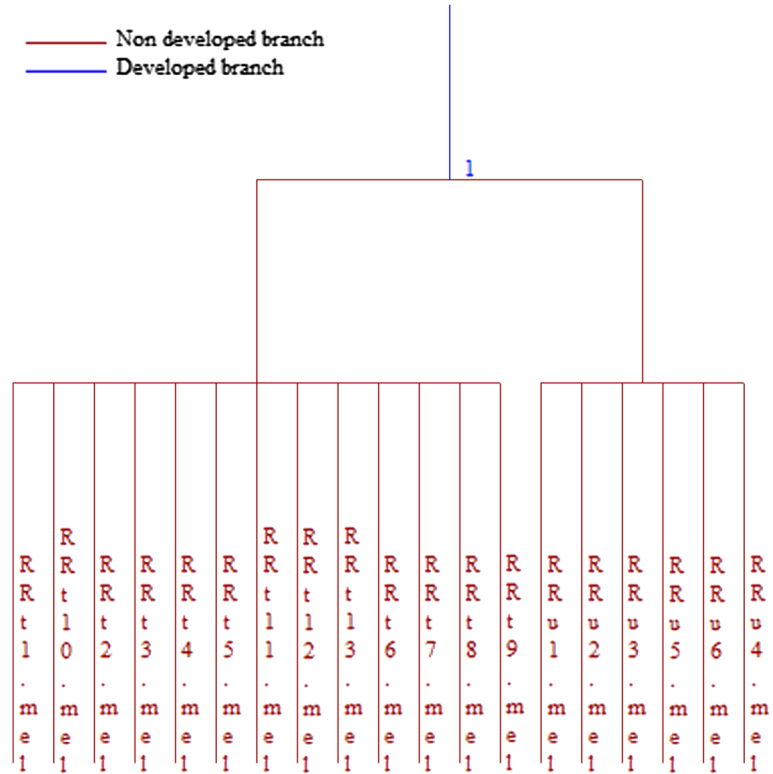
Non developed branch
Developed branch

1

RRt1.me1
RRt10.me1
RRt2.me1
RRt3.me1
RRt4.me1
RRt5.me1
RRt11.me1
RRt12.me1
RRt13.me1
RRt6.me1
RRt7.me1
RRt8.me1
RRt9.me1
RRu1.me1
RRu2.me1
RRu3.me1
RRu5.me1
RRu6.me1
RRu4.me1